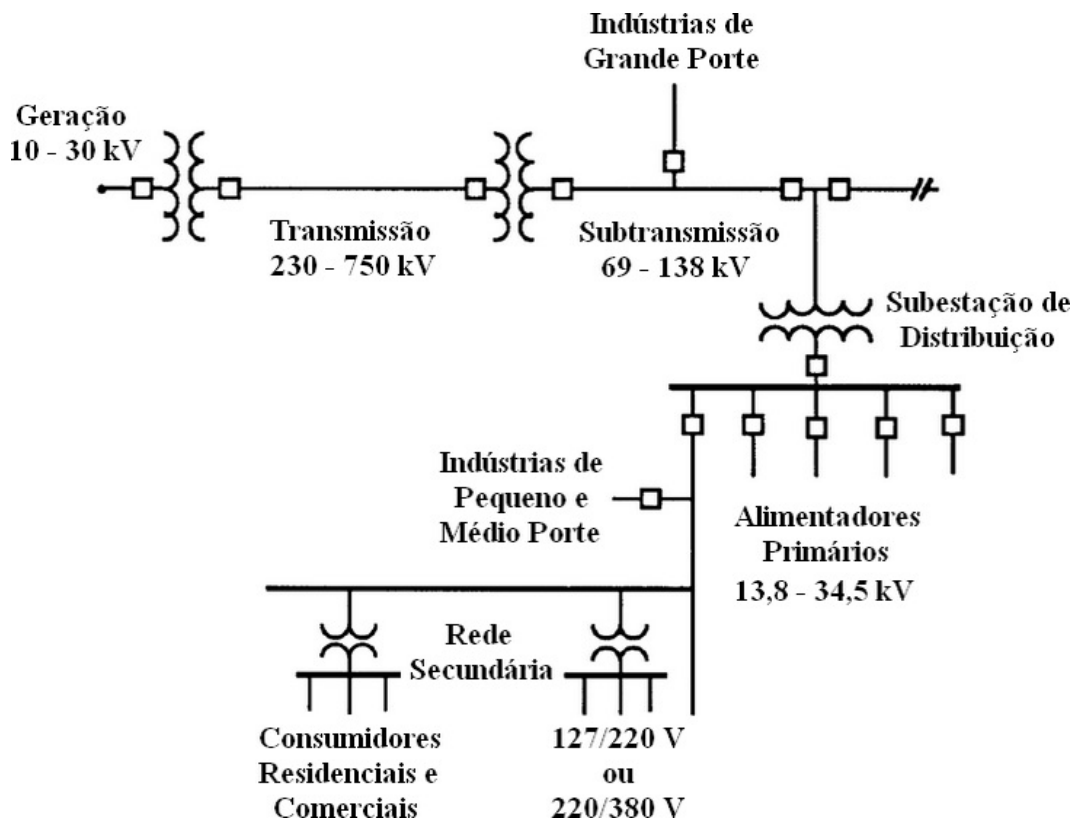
Indústrias de Grande Porte

Geração
10 - 30 kV

Transmissão
230 - 750 kV

Subtransmissão
69 - 138 kV

Subestação de Distribuição

Indústrias de Pequeno e Médio Porte

Alimentadores Primários
13,8 - 34,5 kV

Rede Secundária

Consumidores Residenciais e Comerciais

127/220 V
ou
220/380 V